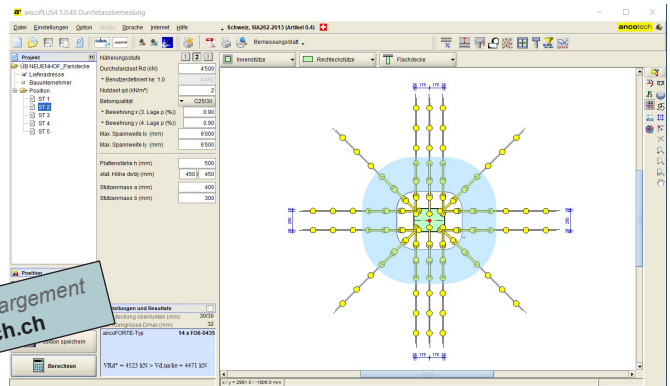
ancoPLUS4 5.0.40 Durchstanzbemessung

Datei Einstellungen Option Modul Sprache Internet Hilfe Schweiz, SIA262-2013 (Artikel 0.4) ancotech

Bemessungsstatt

Innenstütze Rechteckstütze Flachdecke

Projekt
ÜB NEUENHOF_Parkdecke
Lieferadresse
Bauunternehmer
Position
ST 1
ST 2
ST 3
ST 4
ST 5

Näherungsstufe 1 2 3
Durchstanzlast Rd (kN) 4'500
* Benutzerdefiniert ke: 1.0
Nutzlast qd (kN/m²) 2
Betonqualität C25/30
* Bewehrung x (3. Lage ρ (%)) 0.90
* Bewehrung y (4. Lage ρ (%)) 0.90
Max. Spannweite lx (mm) 6'000
Max. Spannweite ly (mm) 6'000
Plattenstärke h (mm) 500
stat. Höhe dx/dy (mm) 450 450
Stützenmass a (mm) 400
Stützenmass b (mm) 300

Position
Position speichern
Berechnen

argement
ch.ch

Meldungen und Resultate
Bedeckung oben/unten (mm) 30/30
Korngrösse Dmax (mm) 32
ancoFORTE-Typ 14 x FOR-0435

VRd* = 4523 kN > Vd,red = 4471 kN

x / y = 2991.0 / -1906.0 mm